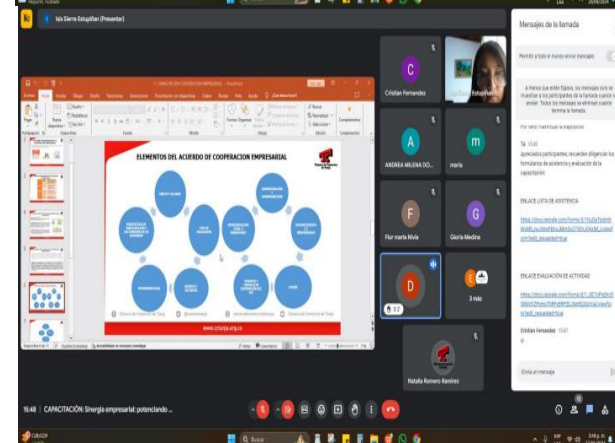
Isla Sierra Estupiñan (Presenter)

ELEMENTOS DEL ACUERDO DE COOPERACION EMPRESARIAL

www.cctunja.org.co

C
Cristian Fernandez

A
ANDREA MILENA DO...

m
maria

F
Flor maria Nivia

G
Gloria Medina

D

3 más

Natalia Romero Ramirez

Mensajes de la llamada

Permitir a todos enviar mensajes

Por favor mantener la grabación

Tú 15:05
Apreciados participantes, recuerden diligenciar los formularios de asistencia y evaluación de la capacitación

ENLACE LISTA DE ASISTENCIA

ENLACE EVALUACIÓN DE ACTIVIDAD

Cristian Fernandez 15:07
si

Enviar un mensaje

15:48 | CAPACITACIÓN: Sinergia empresarial: potenciando ...